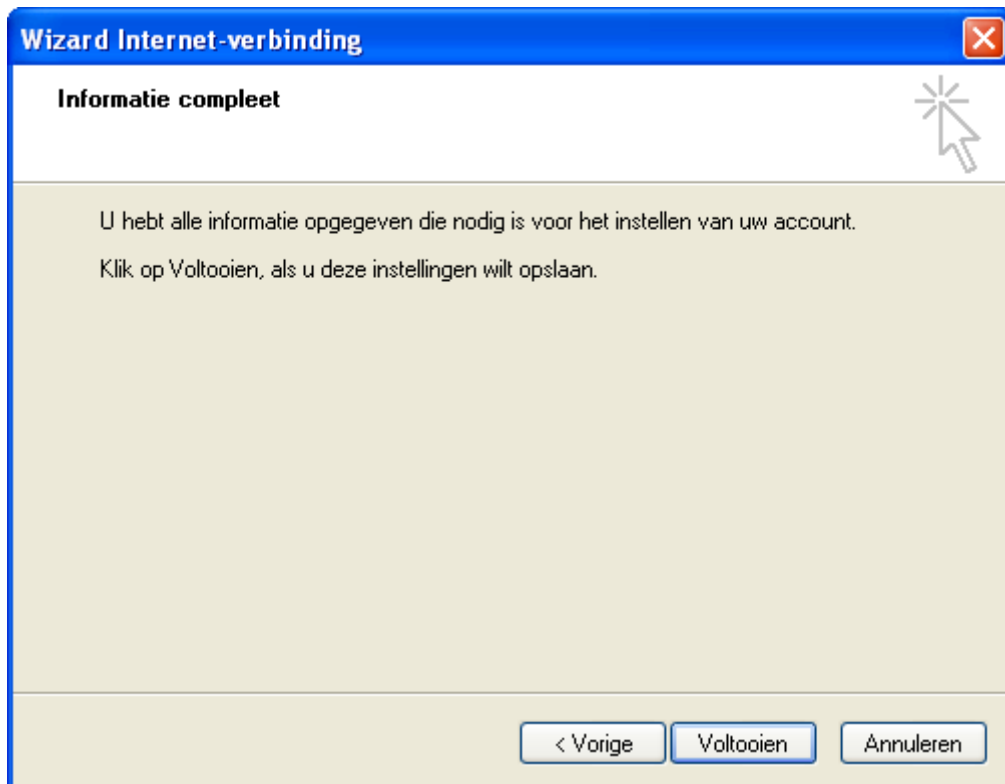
Wizard Internet-verbinding

Informatie compleet

U hebt alle informatie opgegeven die nodig is voor het instellen van uw account.

Klik op Voltooien, als u deze instellingen wilt opslaan.

< Vorige
Voltooien
Annuleren